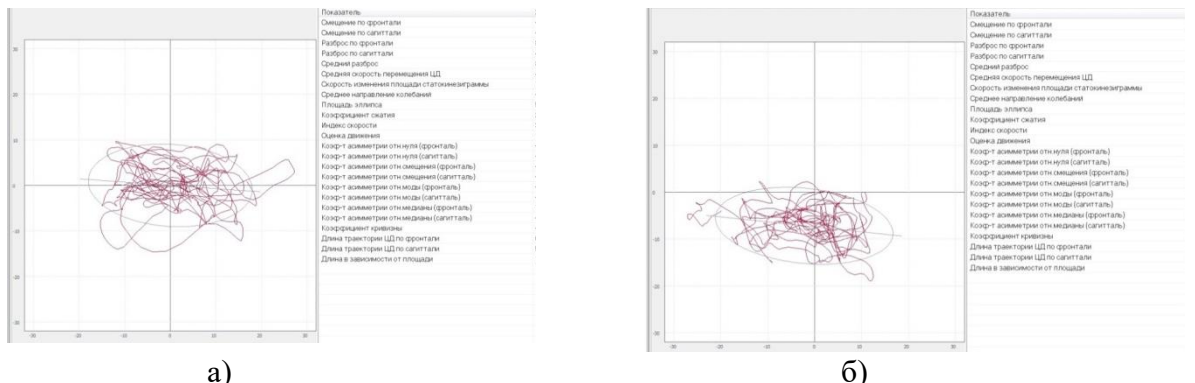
30
20
10
0
-10
-20
-30
-30 -20 -10 0 10 20 30

Показатель
Смещение по фронтали
Смещение по сагиттали
Разброс по фронтали
Разброс по сагиттали
Средний разброс
Средняя скорость перемещения ЦД
Скорость изменения площади статокинезиграммы
Среднее направление колебаний
Площадь эллипса
Коэффициент сжатия
Индекс скорости
Оценка движения
Коэф-т асимметрии отн нуля (фронталь)
Коэф-т асимметрии отн нуля (сагитталь)
Коэф-т асимметрии отн смещения (фронталь)
Коэф-т асимметрии отн смещения (сагитталь)
Коэф-т асимметрии отн моды (фронталь)
Коэф-т асимметрии отн моды (сагитталь)
Коэф-т асимметрии отн медианы (фронталь)
Коэф-т асимметрии отн медианы (сагитталь)
Коэффициент кривизны
Длина траектории ЦД по фронтали
Длина траектории ЦД по сагиттали
Длина в зависимости от площади

а)

30
20
10
0
-10
-20
-30
-30 -20 -10 0 10 20 30

Показатель
Смещение по фронтали
Смещение по сагиттали
Разброс по фронтали
Разброс по сагиттали
Средний разброс
Средняя скорость перемещения ЦД
Скорость изменения площади статокинезиграммы
Среднее направление колебаний
Площадь эллипса
Коэффициент сжатия
Индекс скорости
Оценка движения
Коэф-т асимметрии отн нуля (фронталь)
Коэф-т асимметрии отн нуля (сагитталь)
Коэф-т асимметрии отн смещения (фронталь)
Коэф-т асимметрии отн смещения (сагитталь)
Коэф-т асимметрии отн моды (фронталь)
Коэф-т асимметрии отн моды (сагитталь)
Коэф-т асимметрии отн медианы (фронталь)
Коэф-т асимметрии отн медианы (сагитталь)
Коэффициент кривизны
Длина траектории ЦД по фронтали
Длина траектории ЦД по сагиттали
Длина в зависимости от площади

б)